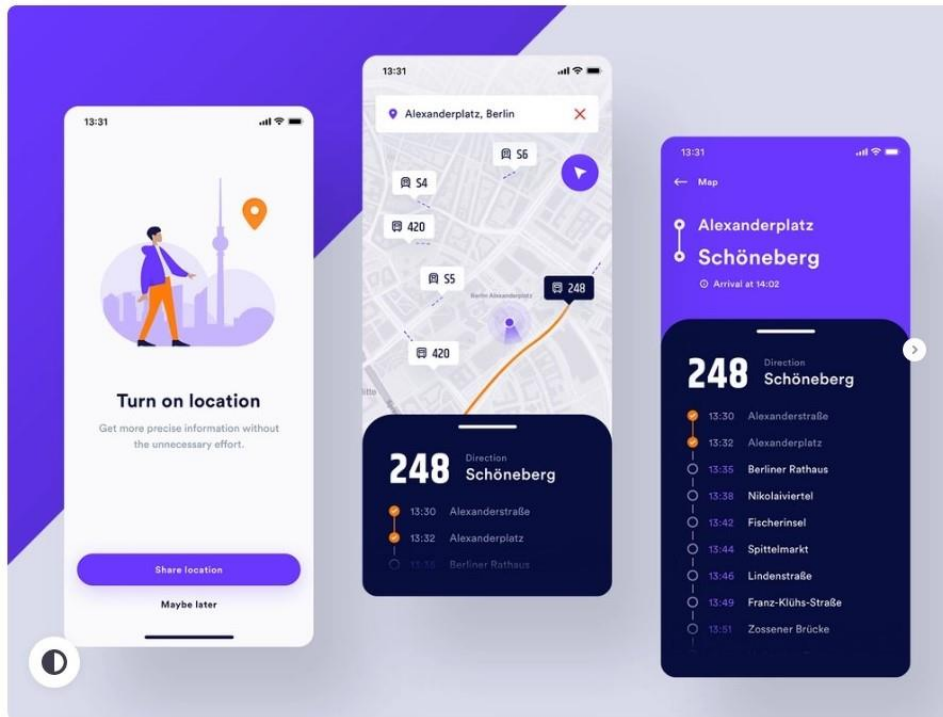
13:31

Turn on location

Get more precise information without the unnecessary effort.

Share location

Maybe later

13:31

Alexanderplatz, Berlin

S6

S4

420

S5

Berlin Alexanderplatz

248

420

248 Direction Schöneberg

13:30 Alexanderstraße

13:32 Alexanderplatz

13:35 Berliner Rathaus

13:31

Map

Alexanderplatz

Schöneberg

Arrival at 14:02

248 Direction Schöneberg

13:30 Alexanderstraße

13:32 Alexanderplatz

13:35 Berliner Rathaus

13:38 Nikolaiviertel

13:42 Fischerinsel

13:44 Spittelmarkt

13:46 Lindenstraße

13:49 Franz-Klühs-Straße

13:51 Zossener Brücke